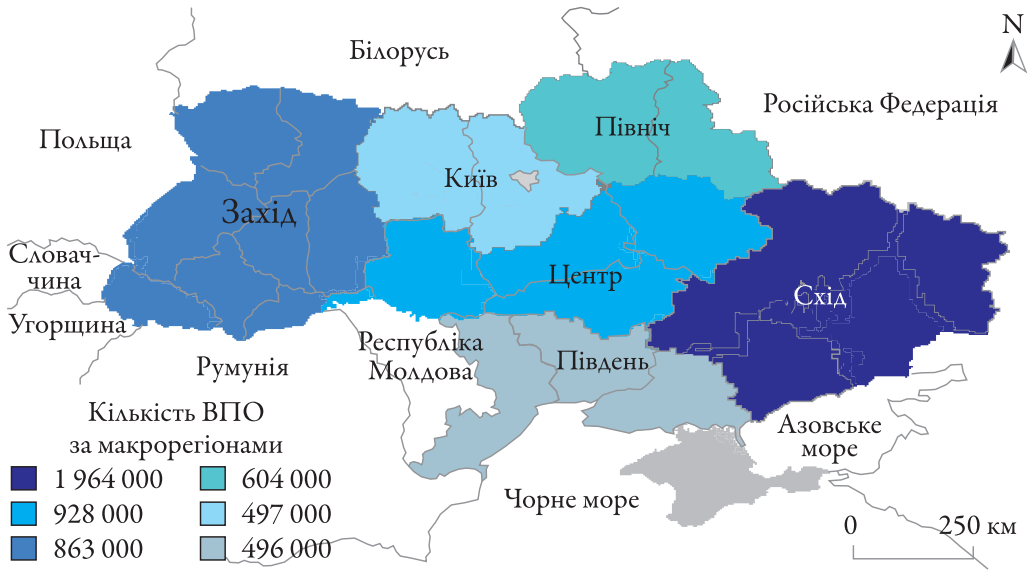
N

Білорусь

Польща

Російська Федерація

Північ

Київ

Захід

Словаччина

Центр

Схід

Угорщина

Республіка Молдова

Румунія

Південь

Кількість ВПО за макрорегіонами

1 964 000
928 000
863 000
604 000
497 000
496 000

Азовське море

Чорне море

0 250 км